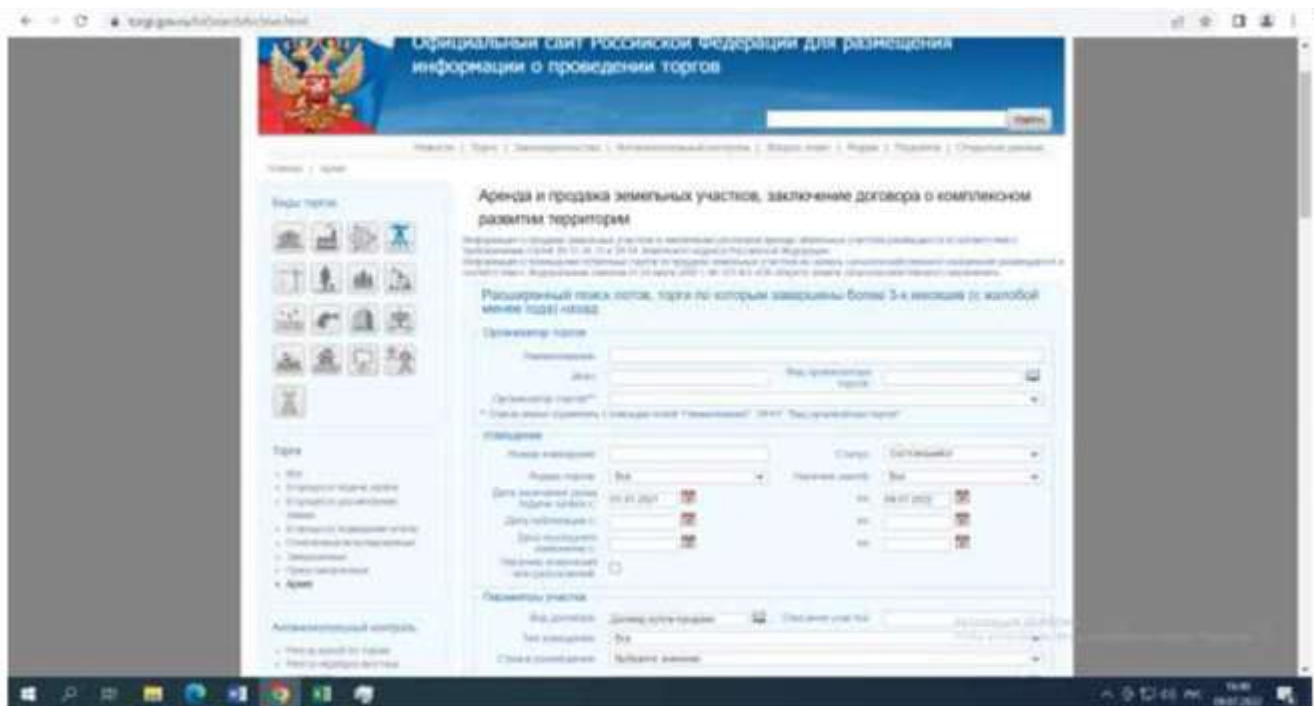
Официальный сайт Российской Федерации для размещения информации о проведении торгов

Искать

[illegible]

Виды торгов

Аренда и продажа земельных участков, заключение договора о комплексном развитии территории

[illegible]

Расширенный поиск лотов, торги по которым завершены более 3-х месяцев (с жалобой менее года) назад

Организатор торгов

Наименование

ИНН

Вид организатора торгов

Организатор торгов

Извещение

Номер извещения

Статус

Форма торгов

Все

Наличие жалоб

Все

Дата окончания срока подачи заявок с

по

Дата публикации с

по

Дата последнего изменения с

по

Параметры участка

Вид договора

Договор купли-продажи

Тип извещения

Все

Торги

Антимонопольный контроль

Архив